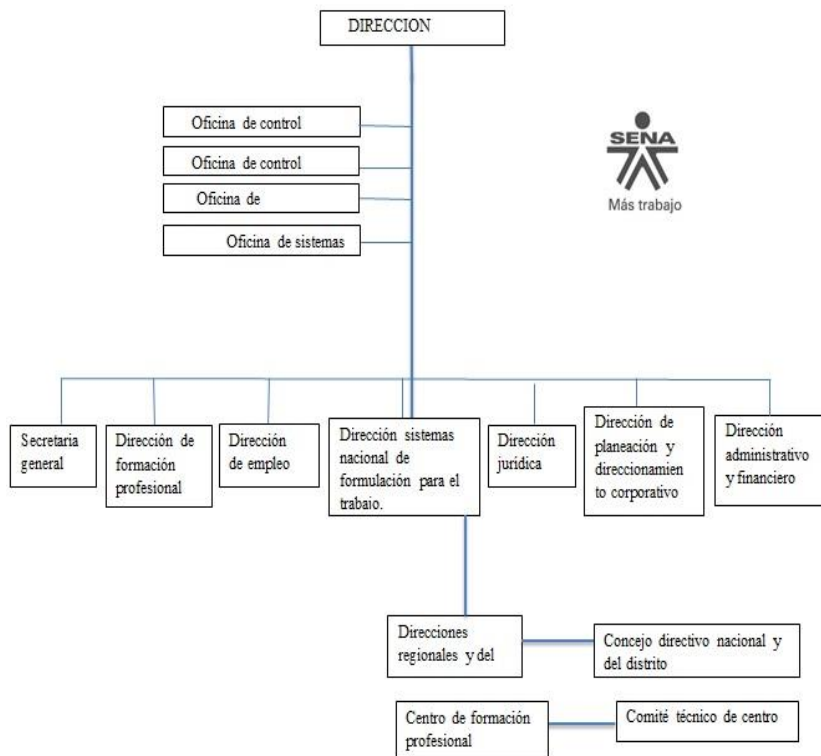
DIRECCION

Oficina de control

Oficina de control

Oficina de

Oficina de sistemas

SENA

Más trabajo

Secretaria general

Dirección de formación profesional

Dirección de empleo

Dirección sistemas nacional de formulación para el trabajo.

Dirección jurídica

Dirección de planeación y direccionamiento corporativo

Dirección administrativo y financiero

Direcciones regionales y del

Concejo directivo nacional y del distrito

Centro de formación profesional

Comité técnico de centro